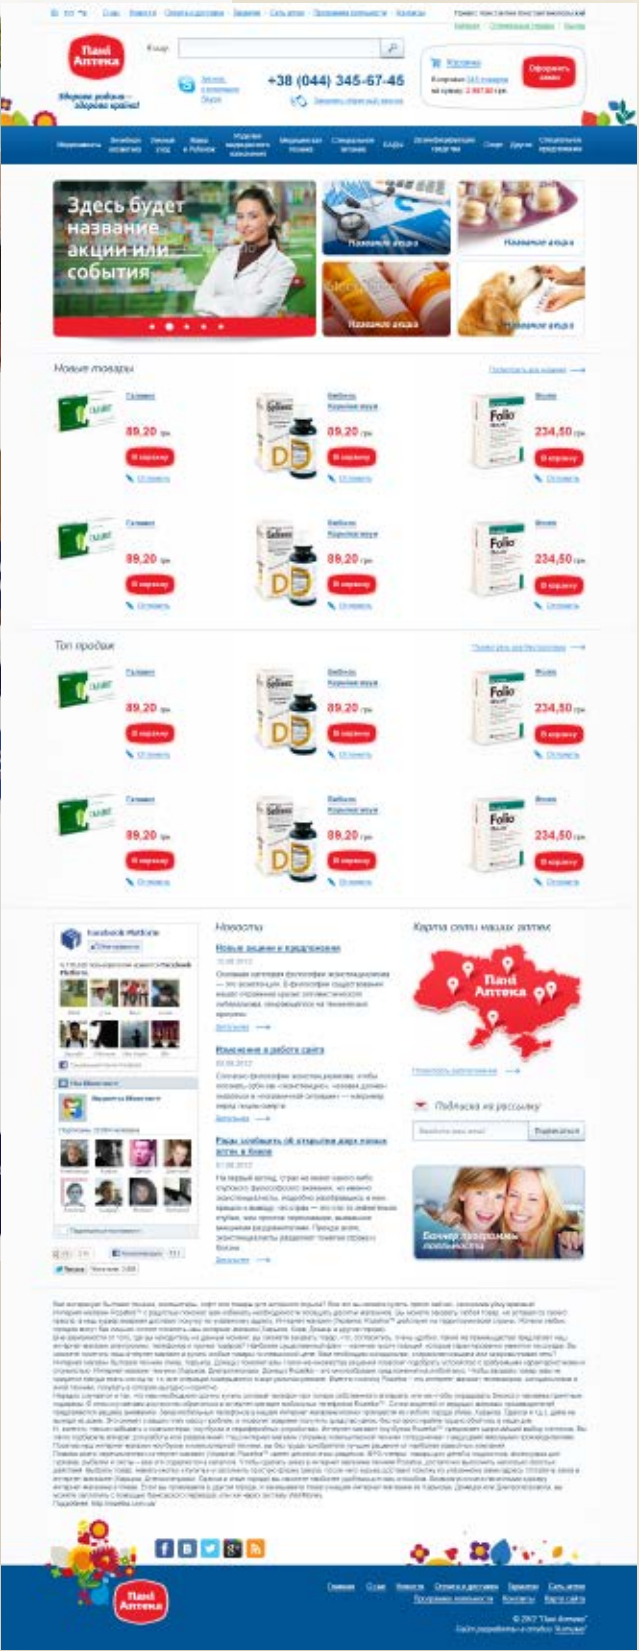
Пані Аптека

Здорова родина — здорова країна!

Пошук

+38 (044) 345-67-45

Оформить заказ

Здесь будет название акции или события

Название акции

Название акции

Название акции

Название акции

Новые товары

Галавит

89,20 грн

В корзину

Бибикон Коричная мазь

89,20 грн

В корзину

Фолио

234,50 грн

В корзину

Галавит

89,20 грн

В корзину

Бибикон Коричная мазь

89,20 грн

В корзину

Фолио

234,50 грн

В корзину

Топ продаж

Галавит

89,20 грн

В корзину

Бибикон Коричная мазь

89,20 грн

В корзину

Фолио

234,50 грн

В корзину

Галавит

89,20 грн

В корзину

Бибикон Коричная мазь

89,20 грн

В корзину

Фолио

234,50 грн

В корзину

Facebook Platform

Новости

Новые акции и предложения

Изменения в работе сайта

Рады сообщить об открытии двух новых аптек в Киеве

Карта сети наших аптек

Пані Аптека

Подписка на рассылку

Подписаться

Баннер программы лояльности

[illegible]

Пані Аптека

© 2012 "Пані Аптека"